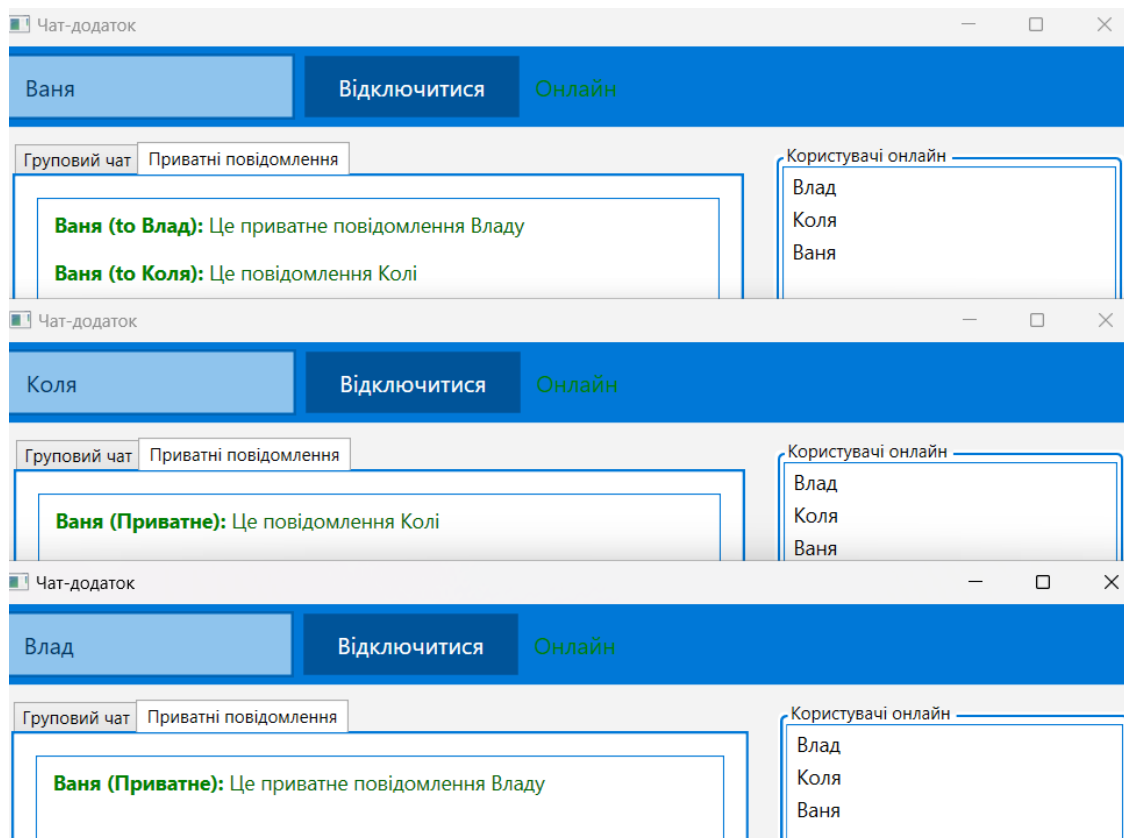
Чат-додаток

Ваня

Відключитися

Онлайн

Груповий чат | Приватні повідомлення

Ваня (to Влад): Це приватне повідомлення Владу

Ваня (to Коля): Це повідомлення Колі

Користувачі онлайн

Влад
Коля
Ваня

Чат-додаток

Коля

Відключитися

Онлайн

Груповий чат | Приватні повідомлення

Ваня (Приватне): Це повідомлення Колі

Користувачі онлайн

Влад
Коля
Ваня

Чат-додаток

Влад

Відключитися

Онлайн

Груповий чат | Приватні повідомлення

Ваня (Приватне): Це приватне повідомлення Владу

Користувачі онлайн

Влад
Коля
Ваня